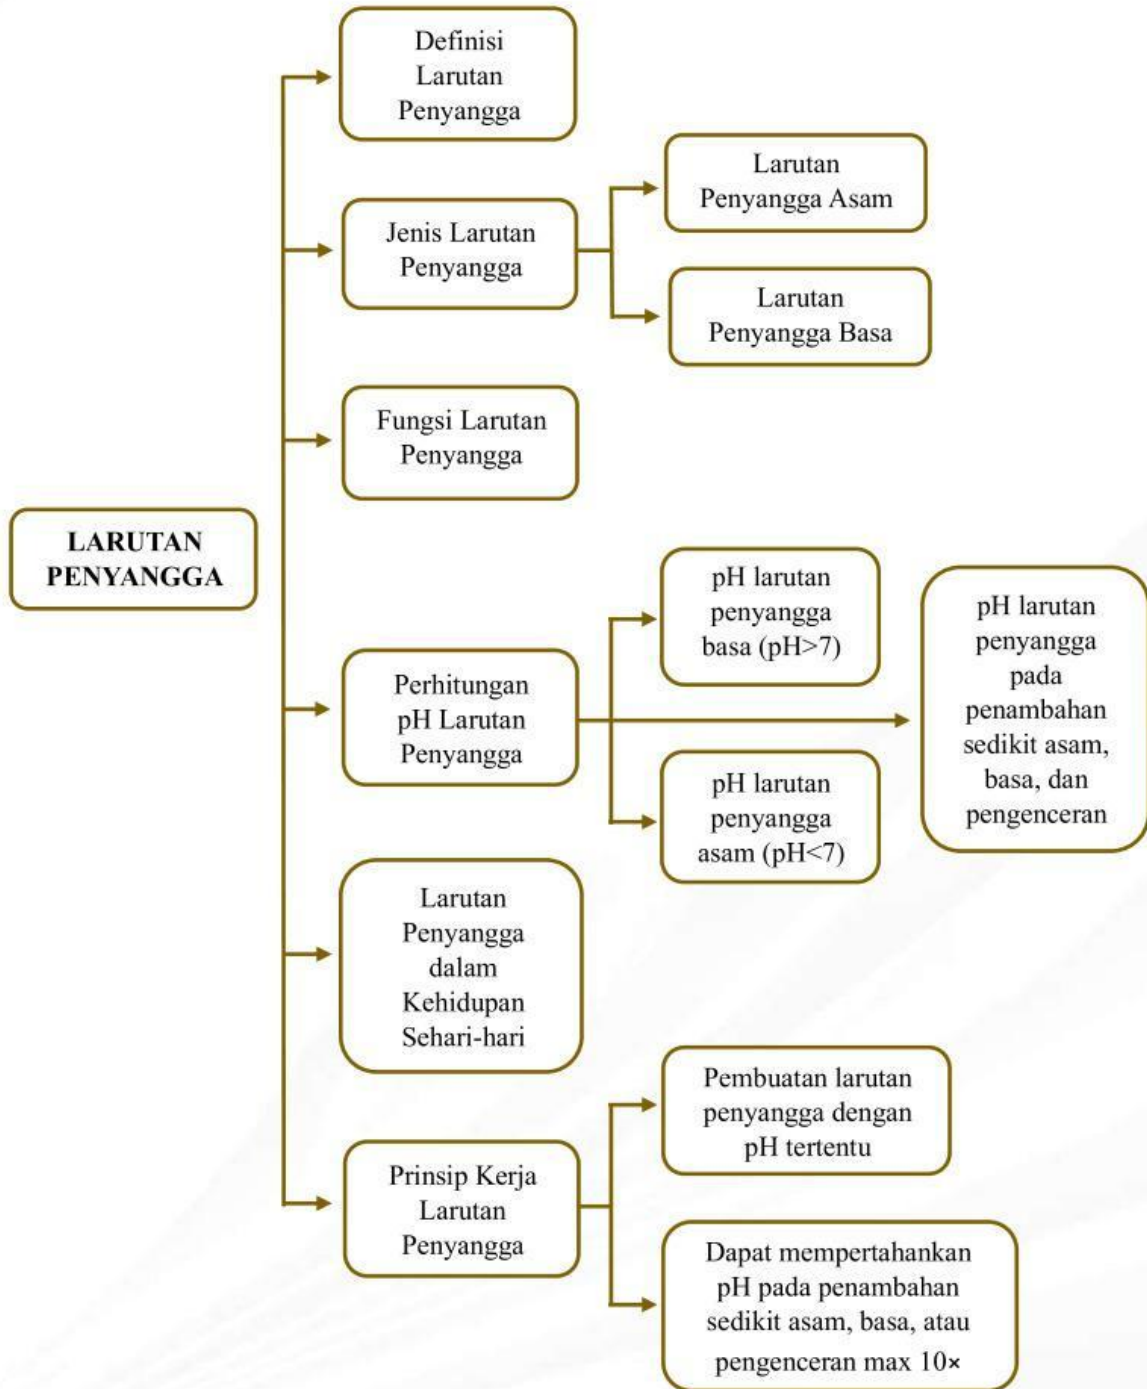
LARUTAN PENYANGGA

Definisi Larutan Penyangga

Jenis Larutan Penyangga

Larutan Penyangga Asam

Larutan Penyangga Basa

Fungsi Larutan Penyangga

Perhitungan pH Larutan Penyangga

pH larutan penyangga basa (pH>7)

pH larutan penyangga asam (pH<7)

pH larutan penyangga pada penambahan sedikit asam, basa, dan pengenceran

Larutan Penyangga dalam Kehidupan Sehari-hari

Prinsip Kerja Larutan Penyangga

Pembuatan larutan penyangga dengan pH tertentu

Dapat mempertahankan pH pada penambahan sedikit asam, basa, atau pengenceran max 10×